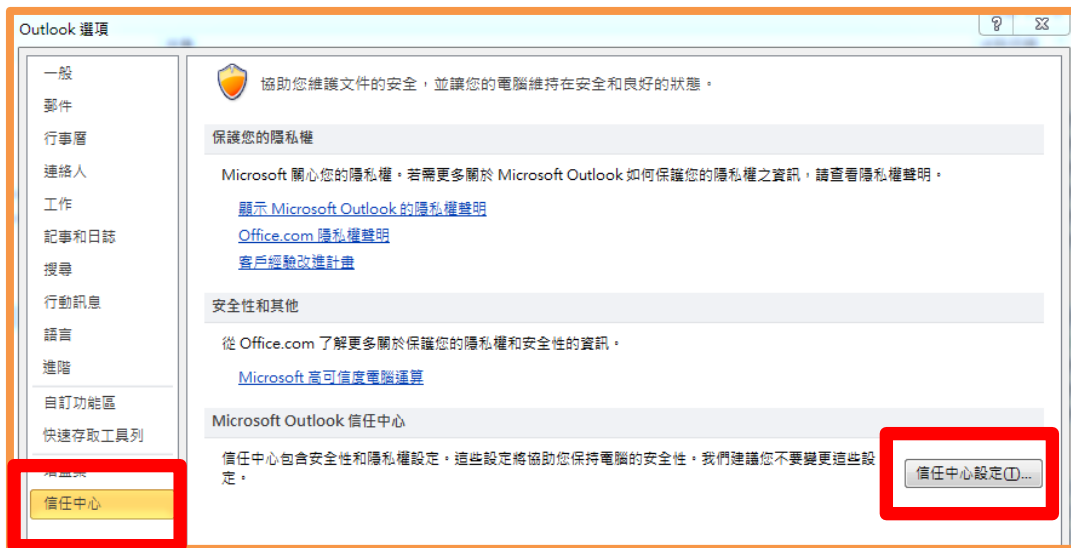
Outlook 選項

?

一般
郵件
行事曆
連絡人
工作
記事和日誌
搜尋
行動訊息
語言
進階
自訂功能區
快速存取工具列
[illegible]
信任中心

協助您維護文件的安全，並讓您的電腦維持在安全和良好的狀態。

保護您的隱私權

Microsoft 關心您的隱私權。若需要多關於 Microsoft Outlook 如何保護您的隱私權之資訊，請查看隱私權聲明。

顯示 Microsoft Outlook 的隱私權聲明
Office.com 隱私權聲明
客戶經驗改進計畫

安全性和其他

從 Office.com 了解更多關於保護您的隱私權和安全性的資訊。

Microsoft 高可信度電腦運算

Microsoft Outlook 信任中心

信任中心包含安全性和隱私權設定。這些設定將協助您保持電腦的安全性。我們建議您不要變更這些設定。

信任中心設定(T)...